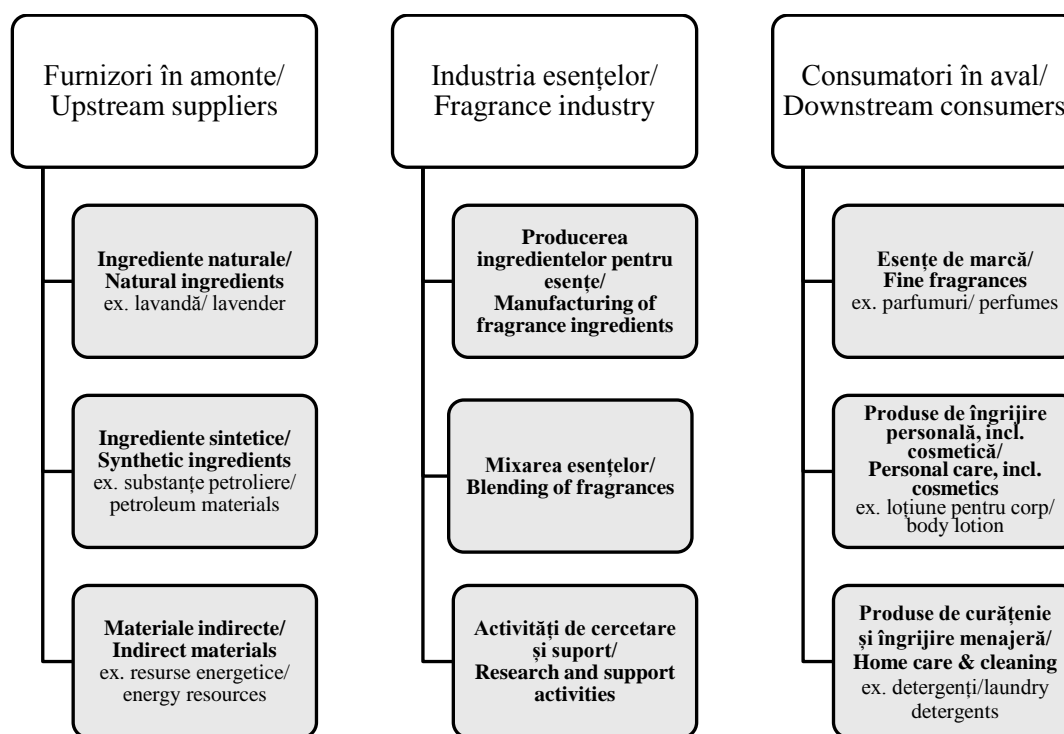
Furnizori în amonte/ Upstream suppliers

Ingrediente naturale/ Natural ingredients ex. lavandă/ lavender

Ingrediente sintetice/ Synthetic ingredients ex. substanțe petroliere/ petroleum materials

Materiale indirecte/ Indirect materials ex. resurse energetice/ energy resources

Industria esențelor/ Fragrance industry

Producerea ingredientelor pentru esențe/ Manufacturing of fragrance ingredients

Mixarea esențelor/ Blending of fragrances

Activități de cercetare și suport/ Research and support activities

Consumatori în aval/ Downstream consumers

Esențe de marcă/ Fine fragrances ex. parfumuri/ perfumes

Produse de îngrijire personală, incl. cosmetică/ Personal care, incl. cosmetics ex. loțiune pentru corp/ body lotion

Produse de curățenie și îngrijire menajeră/ Home care & cleaning ex. detergenți/laundry detergents